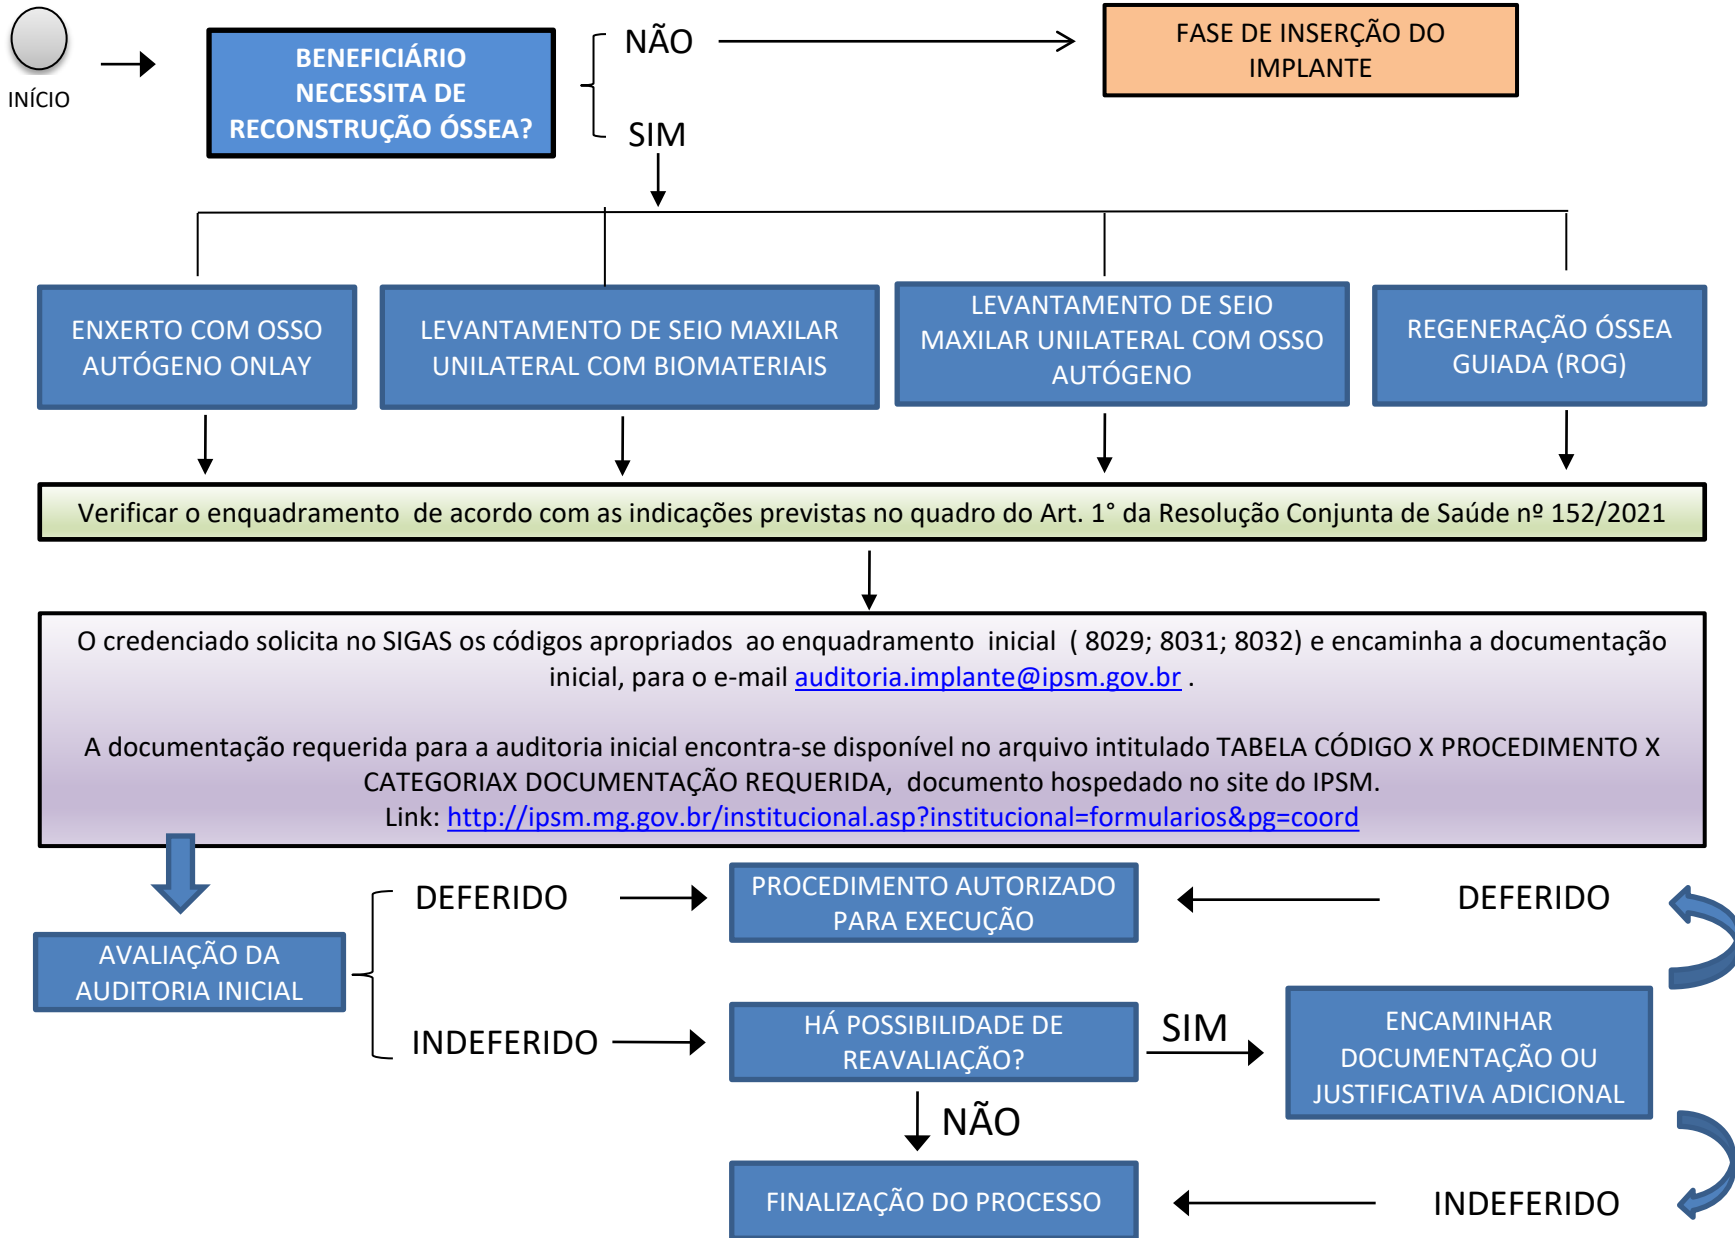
INÍCIO

BENEFICIÁRIO NECESSITA DE RECONSTRUÇÃO ÓSSEA?

NÃO

FASE DE INSERÇÃO DO IMPLANTE

SIM

ENXERTO COM OSSO AUTÓGENO ONLAY

LEVANTAMENTO DE SEIO MAXILAR UNILATERAL COM BIOMATERIAIS

LEVANTAMENTO DE SEIO MAXILAR UNILATERAL COM OSSO AUTÓGENO

REGENERAÇÃO ÓSSEA GUIADA (ROG)

Verificar o enquadramento de acordo com as indicações previstas no quadro do Art. 1° da Resolução Conjunta de Saúde nº 152/2021

O credenciado solicita no SIGAS os códigos apropriados ao enquadramento inicial ( 8029; 8031; 8032) e encaminha a documentação inicial, para o e-mail auditoria.implante@ipsm.gov.br .

A documentação requerida para a auditoria inicial encontra-se disponível no arquivo intitulado TABELA CÓDIGO X PROCEDIMENTO X CATEGORIAX DOCUMENTAÇÃO REQUERIDA, documento hospedado no site do IPSM.
Link: http://ipsm.mg.gov.br/institucional.asp?institucional=formularios&pg=coord

AVALIAÇÃO DA AUDITORIA INICIAL

DEFERIDO

PROCEDIMENTO AUTORIZADO PARA EXECUÇÃO

DEFERIDO

INDEFERIDO

HÁ POSSIBILIDADE DE REAVALIAÇÃO?

SIM

ENCAMINHAR DOCUMENTAÇÃO OU JUSTIFICATIVA ADICIONAL

NÃO

FINALIZAÇÃO DO PROCESSO

INDEFERIDO